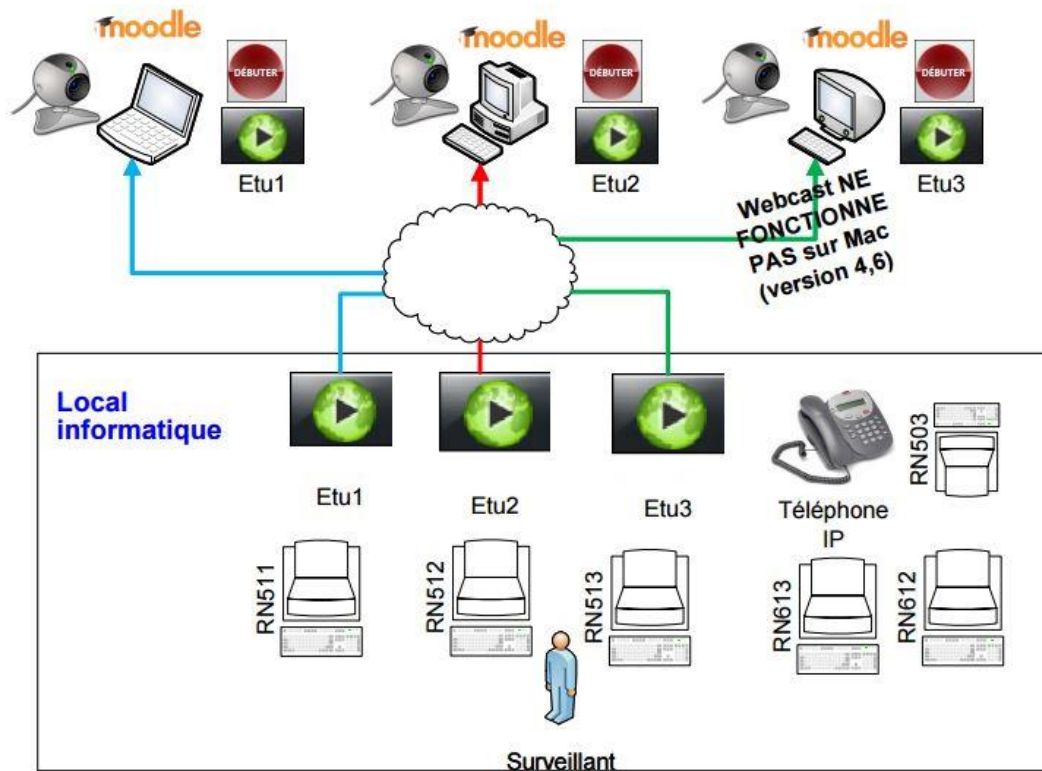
moodle
DÉBUTER
Etu1

moodle
DÉBUTER
Etu2

moodle
DÉBUTER
Etu3

Webcast NE FONCTIONNE PAS sur Mac (version 4,6)

Local informatique

Etu1
Etu2
Etu3
Téléphone IP
RN503
RN511
RN512
RN513
RN613
RN612
Surveillant